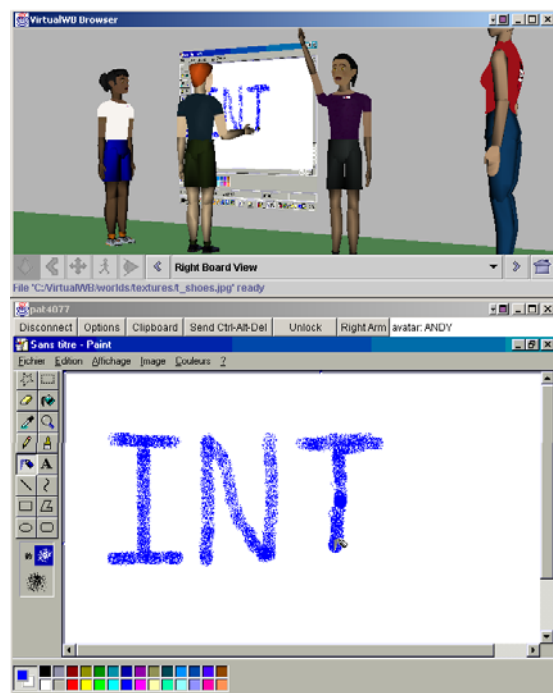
VirtualWB Browser

INT

Right Board View

File "C:/VirtualWB/worlds/textures/t_shoes.jpg" ready

pat4077

Disconnect | Options | Clipboard | Send Ctrl-Alt-Del | Unlock | Right Arm | avatar: ANDY

Sans titre - Paint

Fichier Edition Affichage Image Couleurs ?

A

INT